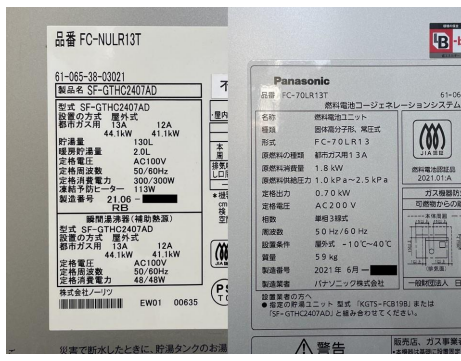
品番 FC-NULR13T

61-065-38-03021
製品名 SF-GTHC2407AD

型式 SF-GTHC2407AD
設置の方式 屋外式
都市ガス用 13A 12A
44.1kW 41.1kW
貯湯量 130L
暖房貯湯量 2.0L
定格電圧 AC100V
定格周波数 50/60Hz
定格消費電力 300/300W
凍結予防ヒーター 113W
製造番号 21.06 -
RB

瞬間湯沸器(補助熱源)
型式 SF-GTHC2407AD
設置の方式 屋外式
都市ガス用 13A 12A
44.1kW 41.1kW
定格電圧 AC100V
定格周波数 50/60Hz
定格消費電力 48/48W
株式会社ノーリツ
EW01 00635

災害で断水したときに、貯湯タンクのお湯

Panasonic
品番 FC-70LR13

燃料電池コージェネレーションシステム

| 名称 | 燃料電池ユニット |
|---|---|
| 種類 | 固体高分子形、常圧式 |
| 形式 | FC-70LR13 |
| 原燃料の種類 | 都市ガス13A |
| 原燃料消費量 | 1.8 kW |
| 原燃料供給圧力 | 1.0 kPa ~ 2.5 kPa |
| 定格出力 | 0.70 kW |
| 定格電圧 | AC200 V |
| 相数 | 単相3線式 |
| 周波数 | 50 Hz/60 Hz |
| 設置条件 | 屋外式 -10℃~40℃ |
| 質量 | 59 kg |
| 製造番号 | 2021年 6月 - |
| 製造業者 | パナソニック株式会社 |

設置業者の方へ
● 指定の貯湯ユニット 型式「KGTS-FCB19B」または「SF-GTHC2407AD」と組み合わせてください。

JIA認証
燃料電池認証品
2021.01.A
ガス種類
可燃物からの

警告
販売店、ガス事業